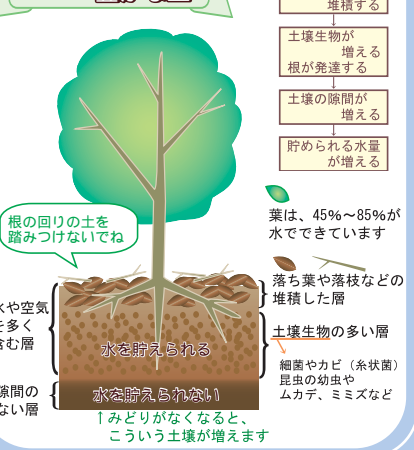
堆積する

土壌生物が
増える
根が発達する

土壌の隙間が
増える

貯められる水量
が増える

葉は、45%～85%が
水でできています

根の回りの土を
踏みつけないでね

落ち葉や落枝などの
堆積した層

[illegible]くや空気
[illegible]を多く
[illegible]む層

土壌生物の多い層

水を貯えられる

細菌やカビ（糸状菌）
昆虫の幼虫や
ムカデ、ミミズなど

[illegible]隙間の
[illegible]ない層

水を貯えられない

↑みどりがなくなると、
こういう土壌が増えます